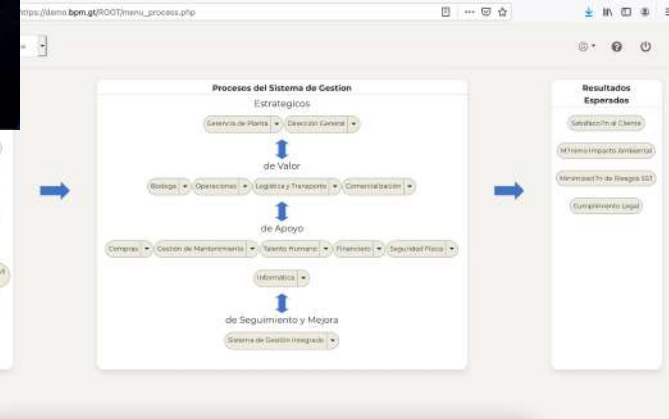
https://demo.bpm.gt/ROOT/menu_process.php

Procesos del Sistema de Gestion

Estrategicos

Gerencia de Planta | Dirección General

de Valor

Bodega | Operaciones | Logística y Transporte | Comercialización

de Apoyo

Compras | Gestión de Mantenimiento | Talento Humano | Financiero | Seguridad Física

Informática

de Seguimiento y Mejora

Sistema de Gestión Integrado

Resultados Esperados

Satisfacción al Cliente

Mínimo Impacto Ambiental

Minimización de Riesgos SST

Cumplimiento Legal